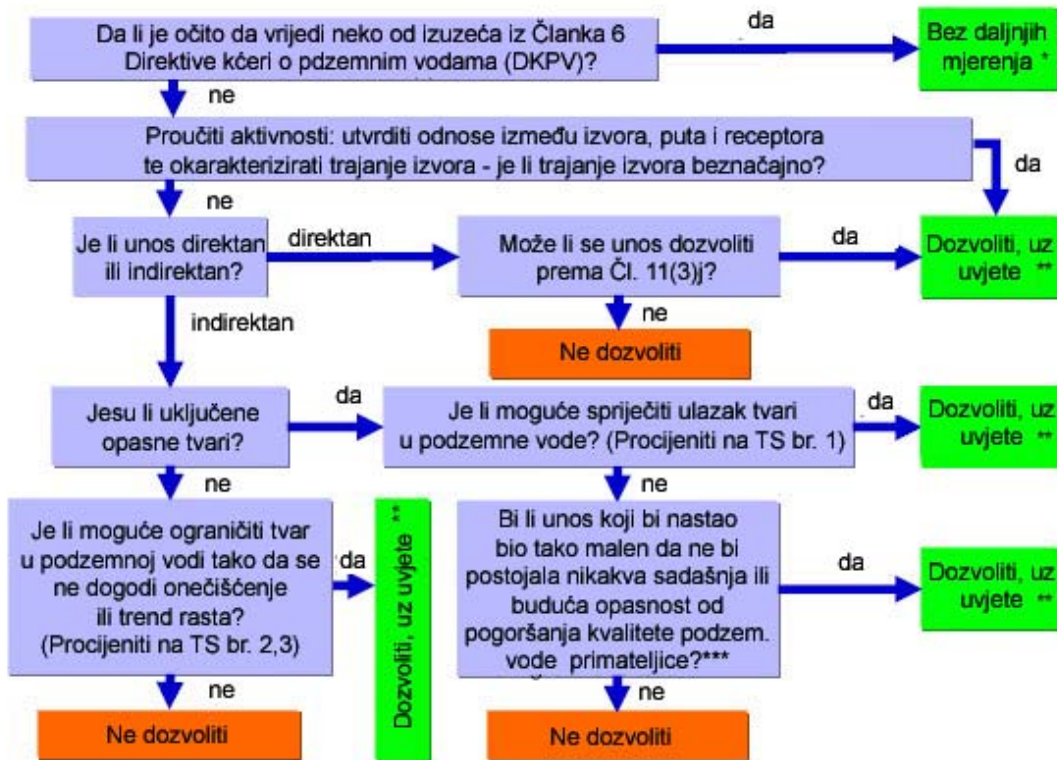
Da li je očito da vrijedi neko od izuzeća iz Članka 6 Direktive kćeri o pdzemnim vodama (DKPV)?

da

Bez daljnjih mjerenja *

ne

Proučiti aktivnosti: utvrditi odnose između izvora, puta i receptora te okarakterizirati trajanje izvora - je li trajanje izvora beznačajno?

da

ne

Je li unos direktan ili indirektan?

direktan

Može li se unos dozvoliti prema Čl. 11(3)j?

da

Dozvoliti, uz uvjete **

ne

Ne dozvoliti

indirektan

Jesu li uključene opasne tvari?

da

Je li moguće spriječiti ulazak tvari u podzemne vode? (Procijeniti na TS br. 1)

da

Dozvoliti, uz uvjete **

ne

ne

Je li moguće ograničiti tvar u podzemnoj vodi tako da se ne dogodi onečišćenje ili trend rasta? (Procijeniti na TS br. 2,3)

da

Dozvoliti, uz uvjete **

Bi li unos koji bi nastao bio tako malen da ne bi postojala nikakva sadašnja ili buduća opasnost od pogoršanja kvalitete podzem. vode primateljice?***

da

Dozvoliti, uz uvjete **

ne

Ne dozvoliti

ne

Ne dozvoliti